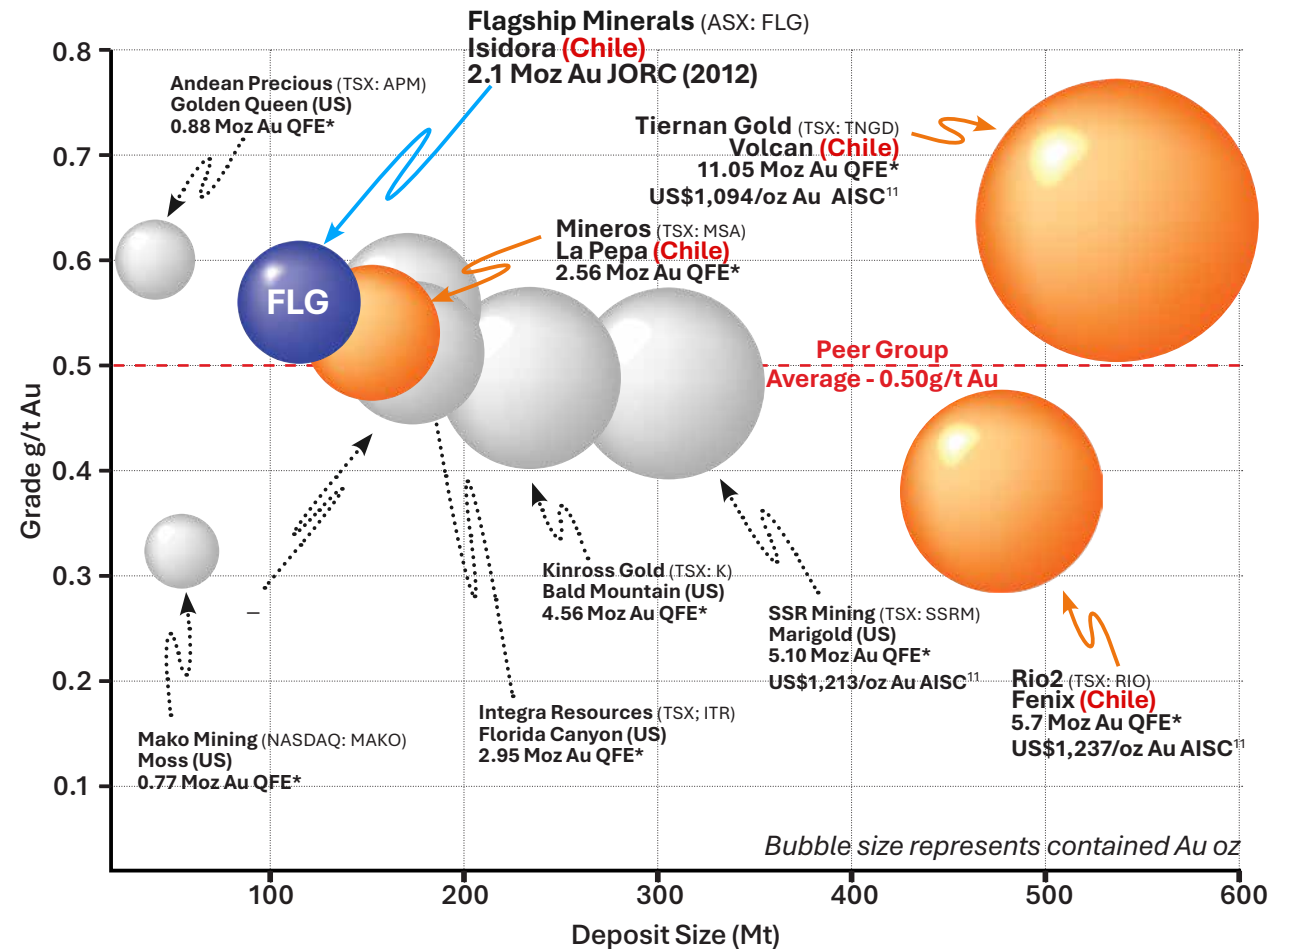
Flagship Minerals (ASX: FLG)
Isidora (Chile)
2.1 Moz Au JORC (2012)

Andean Precious (TSX: APM)
Golden Queen (US)
0.88 Moz Au QFE*

Tiernan Gold (TSX: TNGD)
Volcan (Chile)
11.05 Moz Au QFE*
US$1,094/oz Au AISC$^{11}$

Mineros (TSX: MSA)
La Pepa (Chile)
2.56 Moz Au QFE*

FLG

Peer Group
Average - 0.50g/t Au

Kinross Gold (TSX: K)
Bald Mountain (US)
4.56 Moz Au QFE*

SSR Mining (TSX: SSRM)
Marigold (US)
5.10 Moz Au QFE*
US$1,213/oz Au AISC$^{11}$

Rio2 (TSX: RIO)
Fenix (Chile)
5.7 Moz Au QFE*
US$1,237/oz Au AISC$^{11}$

Integra Resources (TSX; ITR)
Florida Canyon (US)
2.95 Moz Au QFE*

Mako Mining (NASDAQ: MAKO)
Moss (US)
0.77 Moz Au QFE*

Bubble size represents contained Au oz

Grade g/t Au
0.8
0.7
0.6
0.5
0.4
0.3
0.2
0.1

100
200
300
400
500
600
Deposit Size (Mt)